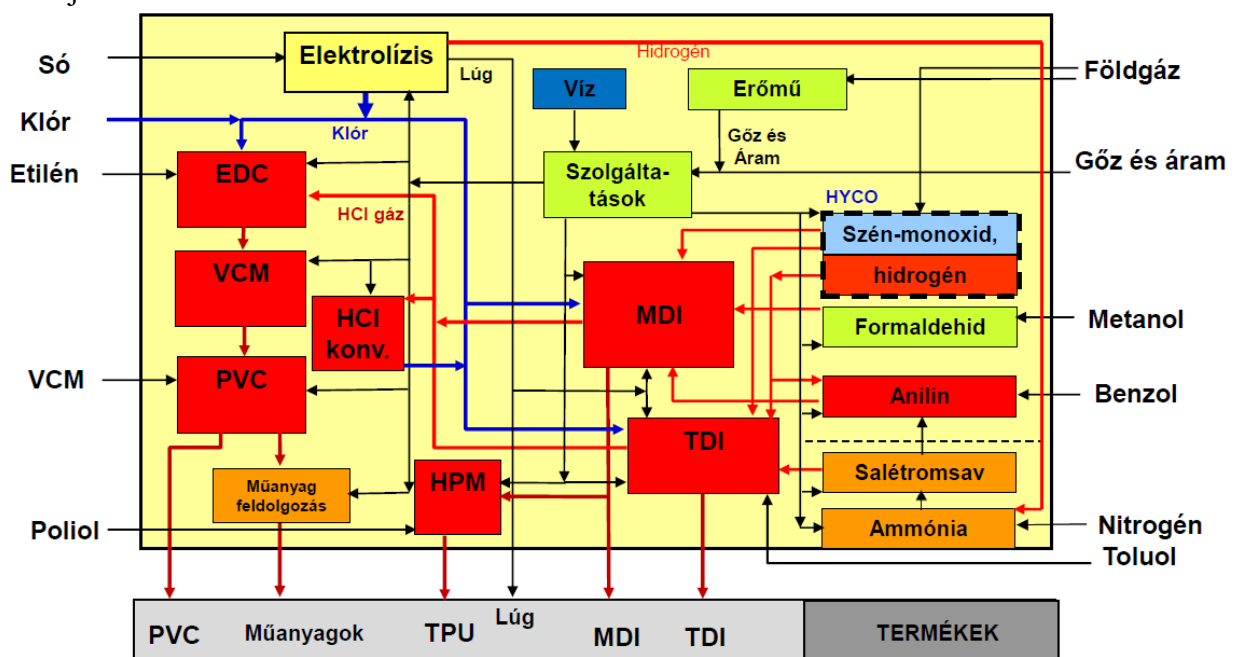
Só
Klór
Etilén
VCM
Poliol
Elektrolízis
Lúg
Hidrogén
Klór
Víz
Erőmű
Földgáz
Gőz és Áram
Gőz és áram
Szolgálta-tások
EDC
HCl gáz
HYCO
Szén-monoxid,
hidrogén
VCM
HCl konv.
MDI
Formaldehid
Metanol
PVC
Anilin
Benzol
TDI
Salétromsav
Műanyag feldolgozás
HPM
Ammónia
Nitrogén
Toluol
PVC
Műanyagok
TPU
Lúg
MDI
TDI
TERMÉKEK